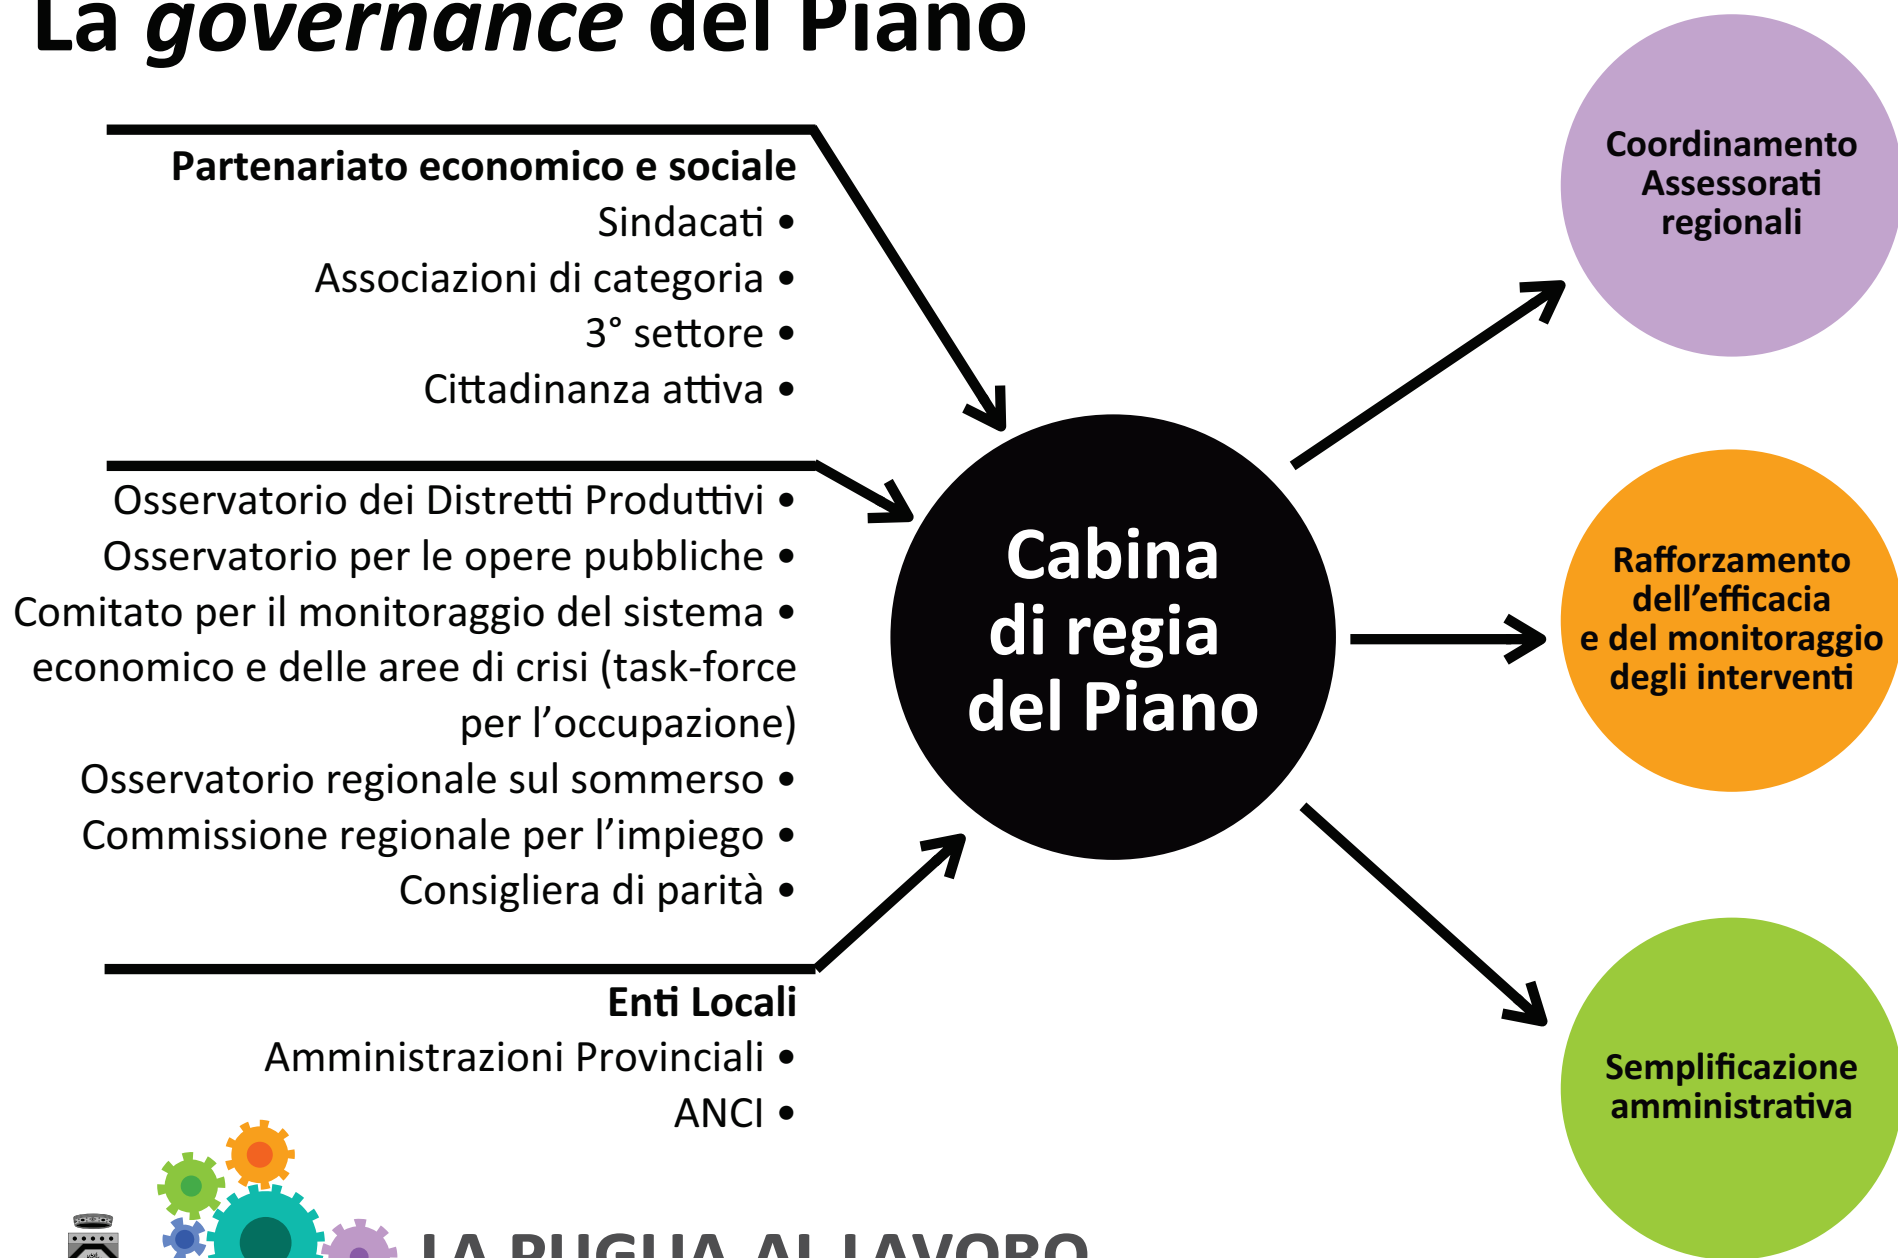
La *governance* del Piano

Partenariato economico e sociale

Sindacati •

Associazioni di categoria •

3° settore •

Cittadinanza attiva •

Osservatorio dei Distretti Produttivi •

Osservatorio per le opere pubbliche •

Comitato per il monitoraggio del sistema • economico e delle aree di crisi (task-force per l'occupazione)

Osservatorio regionale sul sommerso •

Commissione regionale per l'impiego •

Consigliera di parità •

Enti Locali

Amministrazioni Provinciali •

ANCI •

Cabina di regia del Piano

Coordinamento Assessorati regionali

Rafforzamento dell'efficacia e del monitoraggio degli interventi

Semplificazione amministrativa

LA PUGLIA AL LAVORO